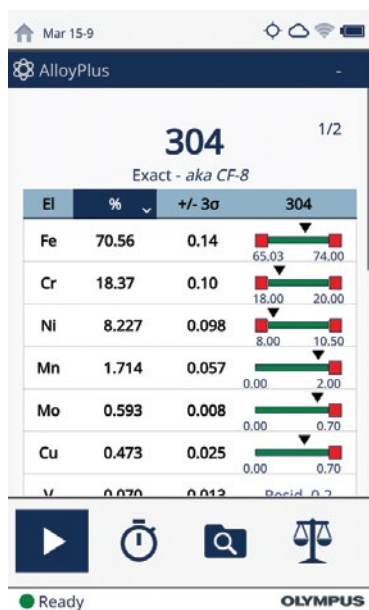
Mar 15-9

AlloyPlus

-

304

1/2

Exact - aka CF-8

| El | % | +/- 3σ | 304 |
|---|---|---|---|
| Fe | 70.56 | 0.14 | 65.03 74.00 |
| Cr | 18.37 | 0.10 | 18.00 20.00 |
| Ni | 8.227 | 0.098 | 8.00 10.50 |
| Mn | 1.714 | 0.057 | 0.00 2.00 |
| Mo | 0.593 | 0.008 | 0.00 0.70 |
| Cu | 0.473 | 0.025 | 0.00 0.70 |
| V | 0.070 | 0.013 | Resid. 0.2 |

Ready

OLYMPUS